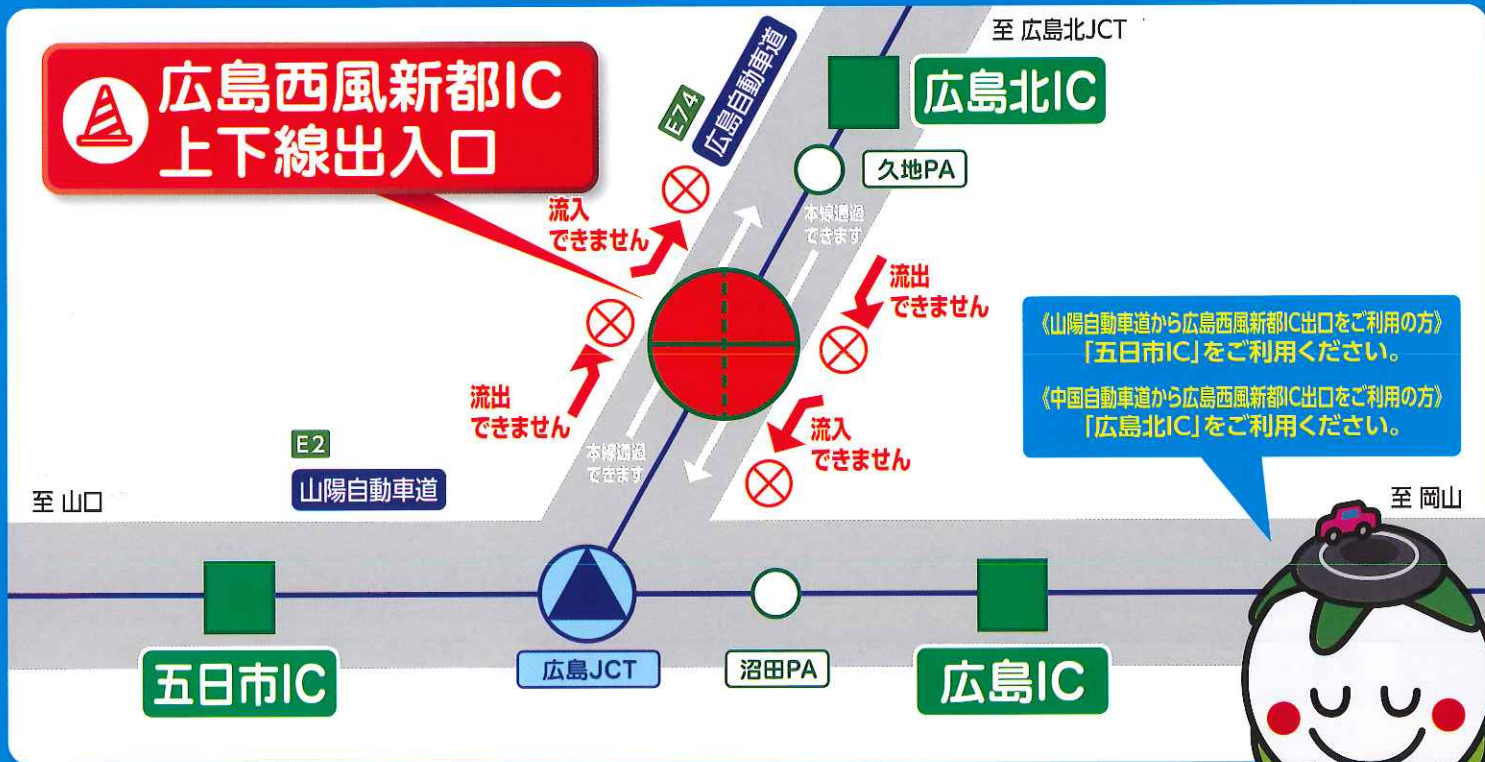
広島西風新都IC
上下線出入口

E74
広島自動車道

至 広島北JCT

広島北IC

久地PA

本線通過できます

流入
できません

流出
できません

流出
できません

流入
できません

本線通過できます

《山陽自動車道から広島西風新都IC出口をご利用の方》
「五日市IC」をご利用ください。

《中国自動車道から広島西風新都IC出口をご利用の方》
「広島北IC」をご利用ください。

E2
山陽自動車道

至 山口

至 岡山

五日市IC

広島JCT

沼田PA

広島IC